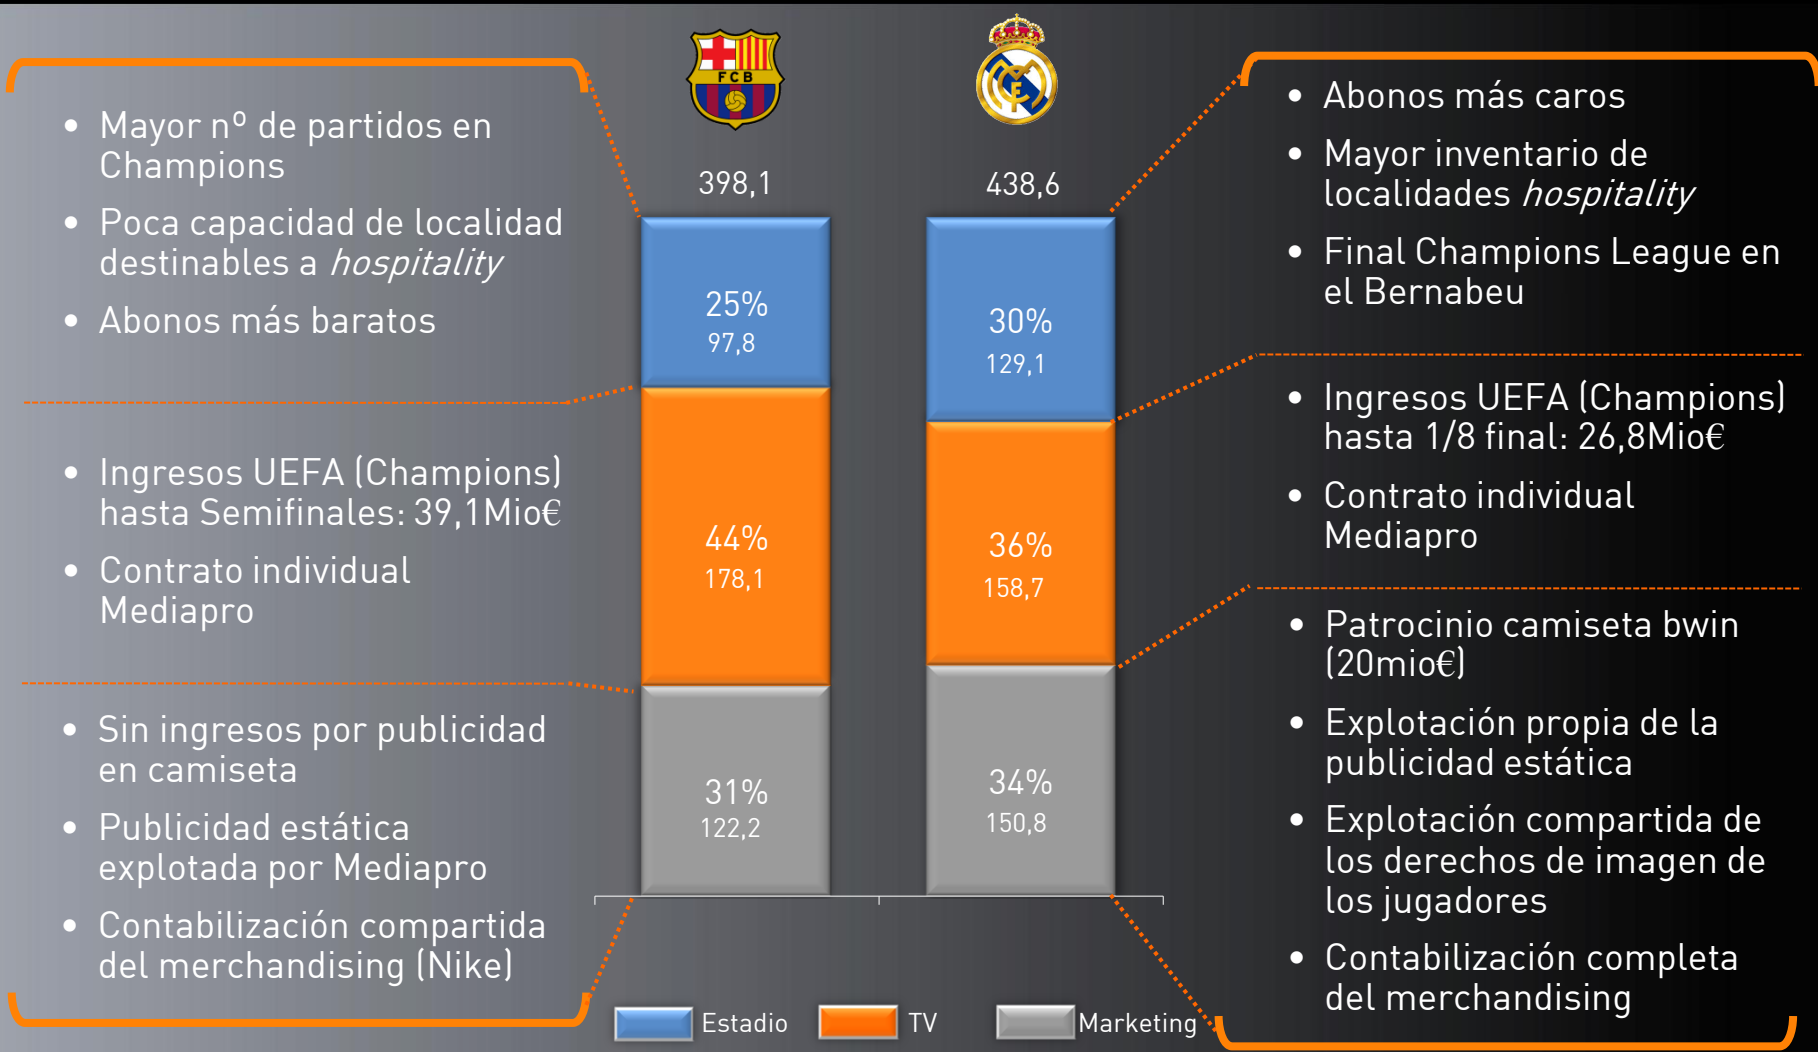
- Mayor nº de partidos en Champions
- Poca capacidad de localidad destinables a *hospitality*
- Abonos más baratos

- Ingresos UEFA (Champions) hasta Semifinales: 39,1Mio€
- Contrato individual Mediapro

- Sin ingresos por publicidad en camiseta
- Publicidad estática explotada por Mediapro
- Contabilización compartida del merchandising (Nike)

FCB

398,1

25%
97,8

44%
178,1

31%
122,2

438,6

30%
129,1

36%
158,7

34%
150,8

Estadio TV Marketing

- Abonos más caros
- Mayor inventario de localidades *hospitality*
- Final Champions League en el Bernabeu

- Ingresos UEFA (Champions) hasta 1/8 final: 26,8Mio€
- Contrato individual Mediapro

- Patrocinio camiseta bwin (20mio€)
- Explotación propia de la publicidad estática
- Explotación compartida de los derechos de imagen de los jugadores
- Contabilización completa del merchandising